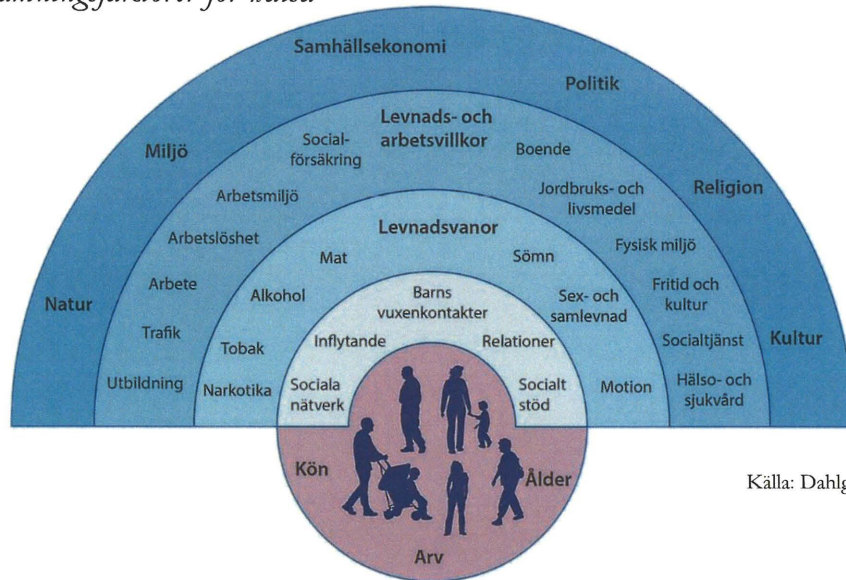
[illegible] för hälsa

Samhällsekonomi

Miljö

Politik

Religion

Natur

Kultur

Levnads- och arbetsvillkor

Social-försäkring

Boende

Arbetsmiljö

Jordbruks- och livsmedel

Arbetslöshet

Fysisk miljö

Arbete

Fritid och kultur

Trafik

Socialtjänst

Utbildning

Hälso- och sjukvård

Levnadsvanor

Mat

Sömn

Alkohol

Sex- och samlevnad

Tobak

Narkotika

Motion

Barns vuxenkontakter

Inflytande

Relationer

Sociala nätverk

Socialt stöd

Kön

Ålder

Arv

Källa: Dahlg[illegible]